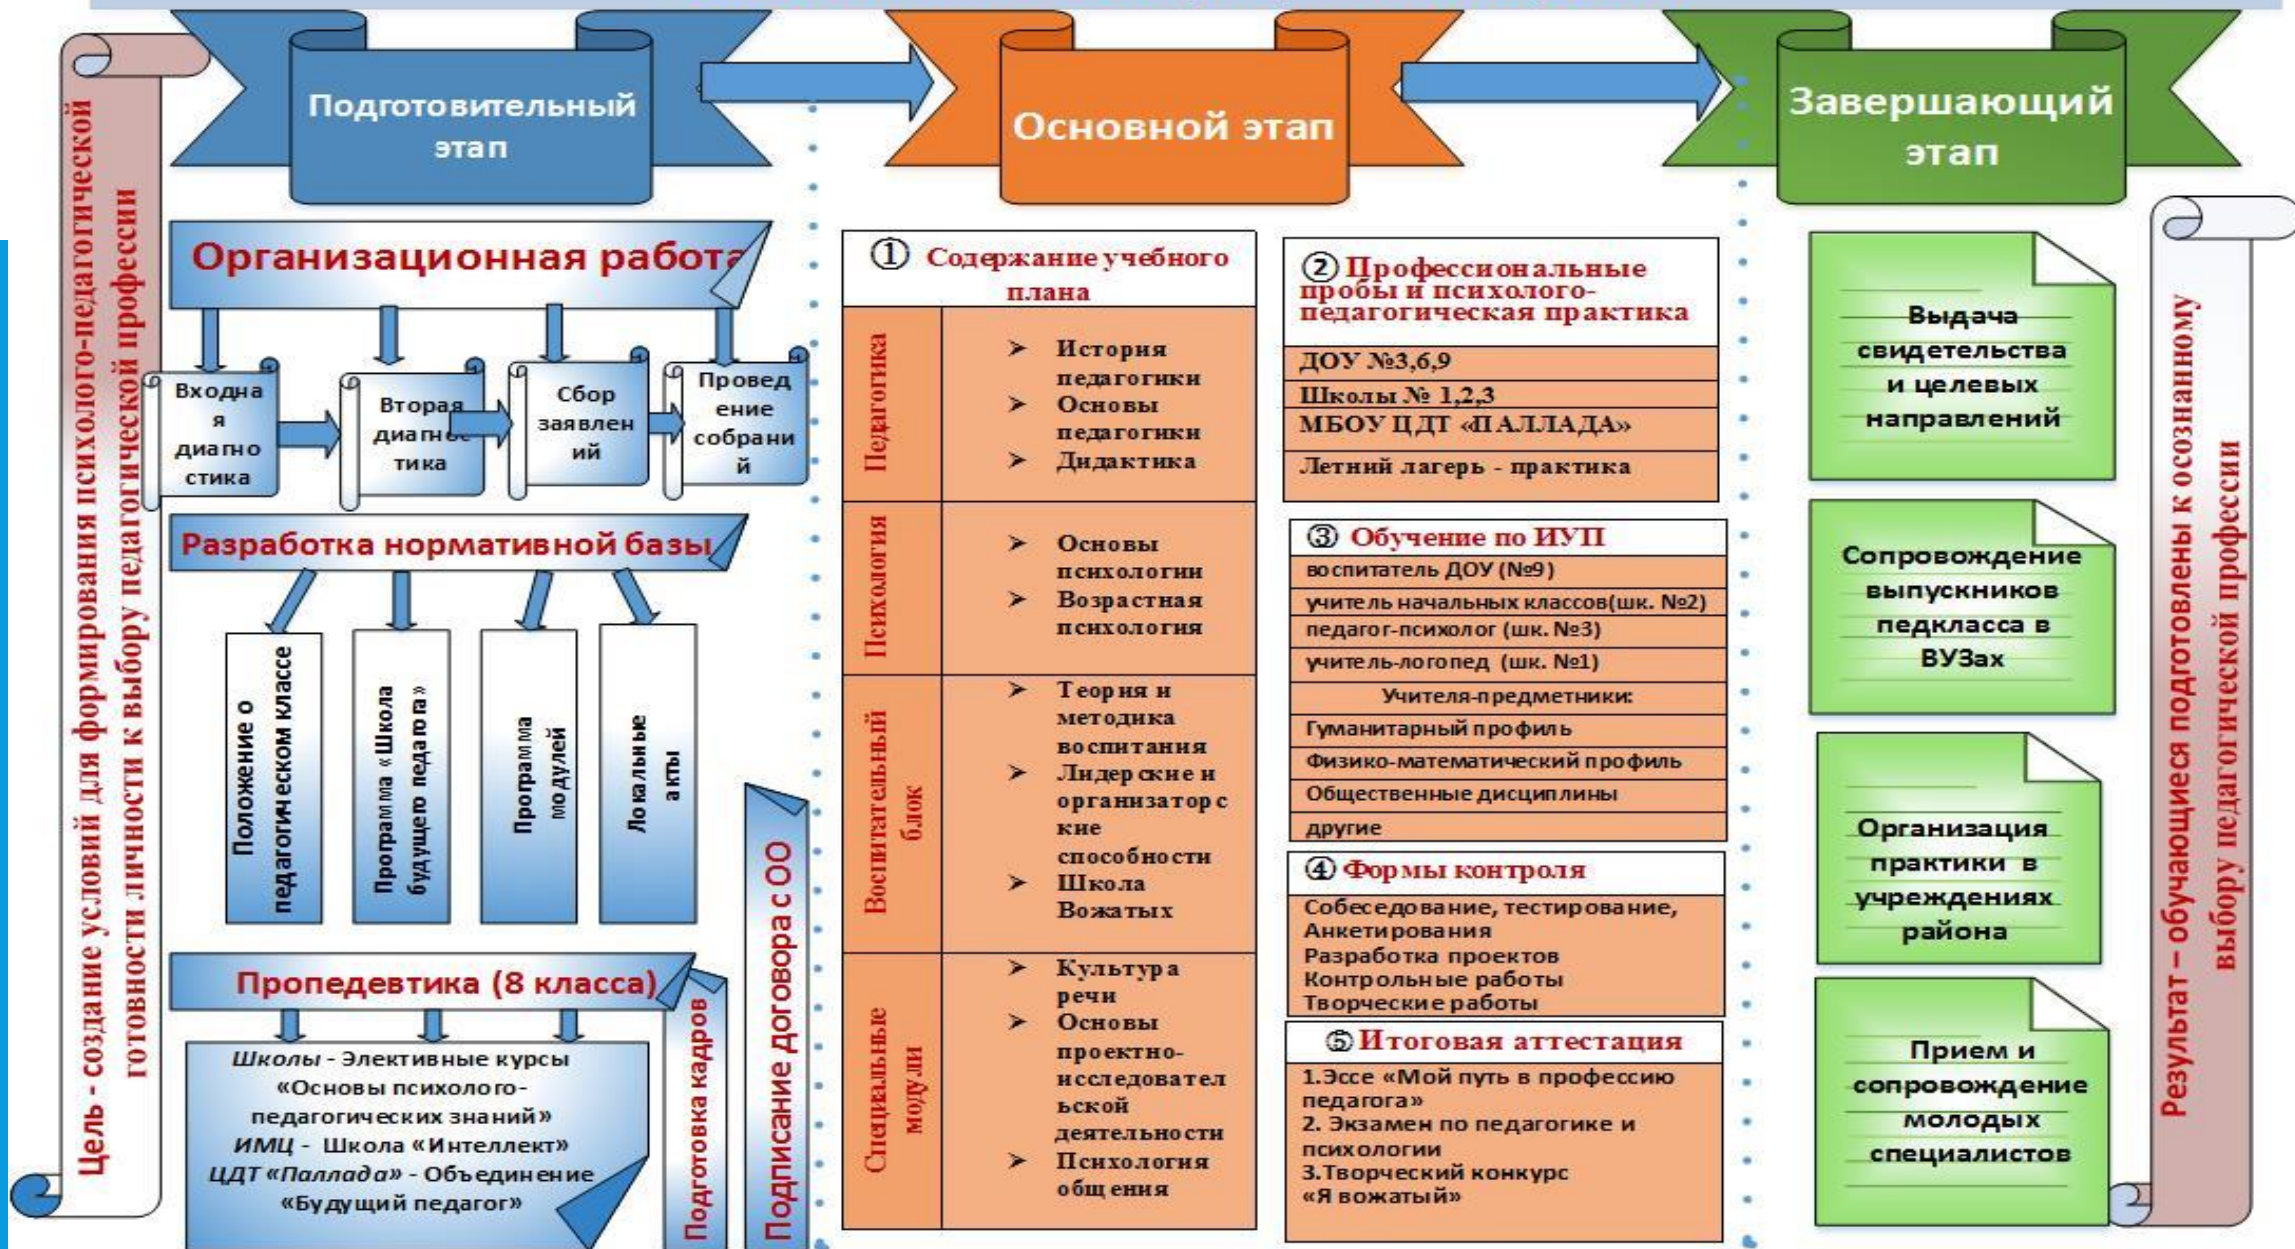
Цель - создание условий для формирования психолого-педагогической готовности личности к выбору педагогической профессии

Подготовительный этап

Организационная работа

Входная диагностика

Вторая диагностика

Сбор заявлений

Проведение собраний

Разработка нормативной базы

Положение о педагогическом классе

Программа «Школа будущего педагога»

Программа модулей

Локальные акты

Пропедевтика (8 класса)

*Школы* - Элективные курсы «Основы психолого-педагогических знаний»
*ИМЦ* - Школа «Интеллект»
*ЦДТ «Паллада»* - Объединение «Будущий педагог»

Подготовка кадров

Подписание договора с ОО

Основной этап

① Содержание учебного плана

| | |
|---|---|
| Педагогика | ➤ История педагогики ➤ Основы педагогики ➤ Дидактика |
| Психология | ➤ Основы психологии ➤ Возрастная психология |
| Воспитательный блок | ➤ Теория и методика воспитания ➤ Лидерские и организаторские способности ➤ Школа Вожатых |
| Специальные модули | ➤ Культура речи ➤ Основы проектно-исследовательской деятельности ➤ Психология общения |

② Профессиональные пробы и психолого-педагогическая практика

ДОУ №3,6,9
Школы № 1,2,3
МБОУ ЦДТ «ПАЛЛАДА»
Летний лагерь - практика

③ Обучение по ИУП

воспитатель ДОУ (№9)
учитель начальных классов(шк. №2)
педагог-психолог (шк. №3)
учитель-логопед (шк. №1)
Учителя-предметники:
Гуманитарный профиль
Физико-математический профиль
Общественные дисциплины
другие

④ Формы контроля

Собеседование, тестирование, Анкетирования
Разработка проектов
Контрольные работы
Творческие работы

⑤ Итоговая аттестация

1.Эссе «Мой путь в профессию педагога»
2. Экзамен по педагогике и психологии
3.Творческий конкурс «Я вожатый»

Завершающий этап

Выдача свидетельства и целевых направлений

Сопровождение выпускников педкласса в ВУЗах

Организация практики в учреждениях района

Прием и сопровождение молодых специалистов

Результат – обучающиеся подготовлены к осознанному выбору педагогической профессии